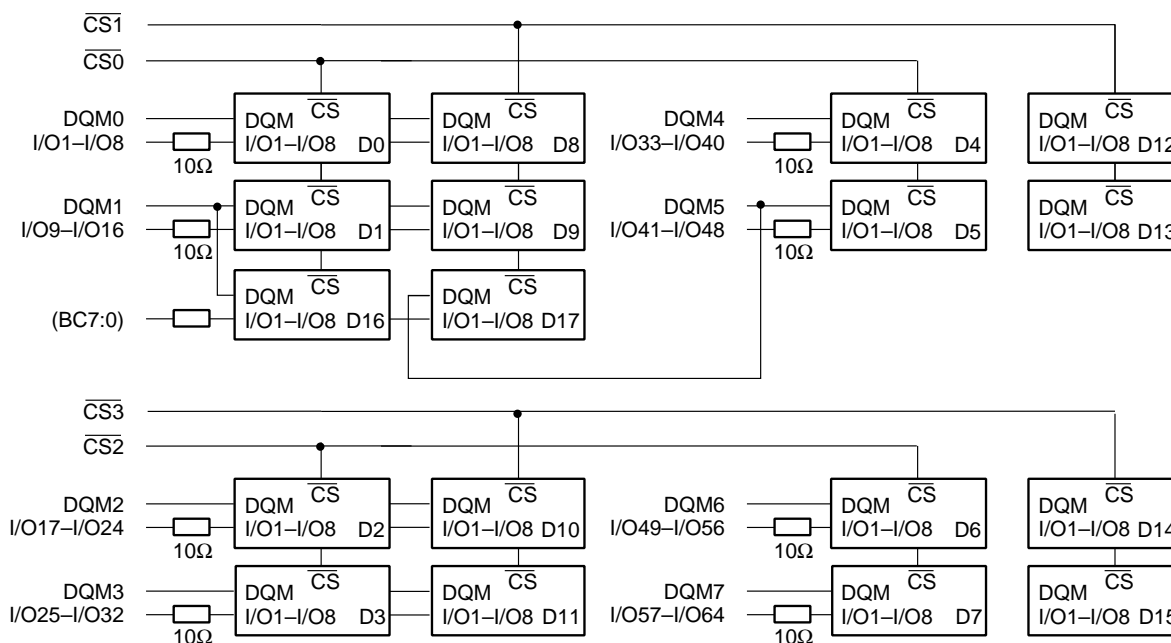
$\overline{CS1}$
$\overline{CS0}$

DQM0
I/O1–I/O8
10Ω
DQM $\overline{CS}$
I/O1–I/O8 D0
DQM $\overline{CS}$
I/O1–I/O8 D8
DQM4
I/O33–I/O40
10Ω
DQM $\overline{CS}$
I/O1–I/O8 D4
DQM $\overline{CS}$
I/O1–I/O8 D12

DQM1
I/O9–I/O16
10Ω
DQM $\overline{CS}$
I/O1–I/O8 D1
DQM $\overline{CS}$
I/O1–I/O8 D9
DQM5
I/O41–I/O48
10Ω
DQM $\overline{CS}$
I/O1–I/O8 D5
DQM $\overline{CS}$
I/O1–I/O8 D13

(BC7:0)
DQM $\overline{CS}$
I/O1–I/O8 D16
DQM $\overline{CS}$
I/O1–I/O8 D17

$\overline{CS3}$
$\overline{CS2}$

DQM2
I/O17–I/O24
10Ω
DQM $\overline{CS}$
I/O1–I/O8 D2
DQM $\overline{CS}$
I/O1–I/O8 D10
DQM6
I/O49–I/O56
10Ω
DQM $\overline{CS}$
I/O1–I/O8 D6
DQM $\overline{CS}$
I/O1–I/O8 D14

DQM3
I/O25–I/O32
10Ω
DQM $\overline{CS}$
I/O1–I/O8 D3
DQM $\overline{CS}$
I/O1–I/O8 D11
DQM7
I/O57–I/O64
10Ω
DQM $\overline{CS}$
I/O1–I/O8 D7
DQM $\overline{CS}$
I/O1–I/O8 D15